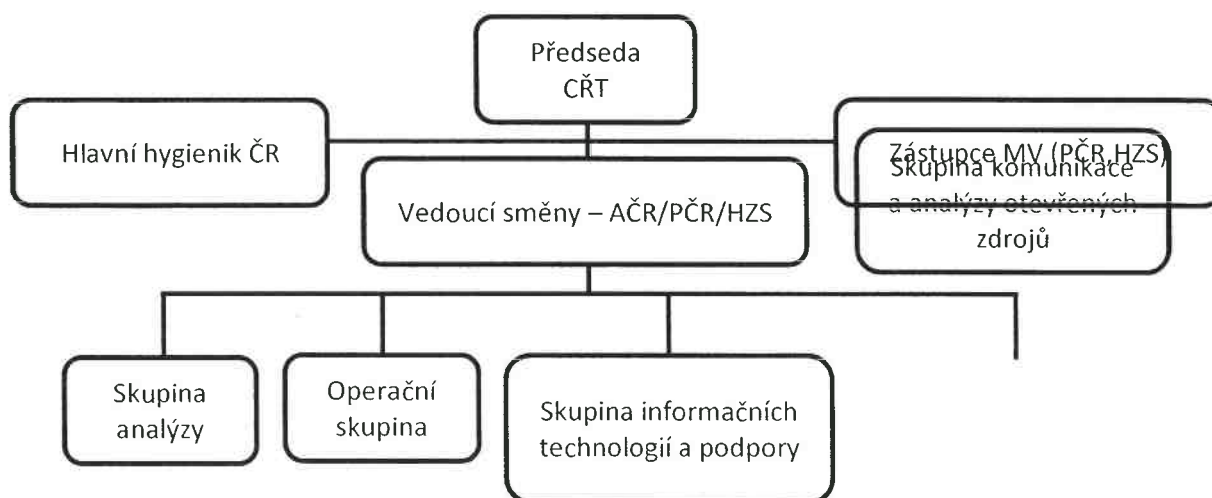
Předseda CŘT

Hlavní hygienik ČR

Zástupce MV (PČR,HZS)

Skupina komunikace a analýzy otevřených zdrojů

Vedoucí směny – AČR/PČR/HZS

Skupina analýzy

Operační skupina

Skupina informačních technologií a podpory